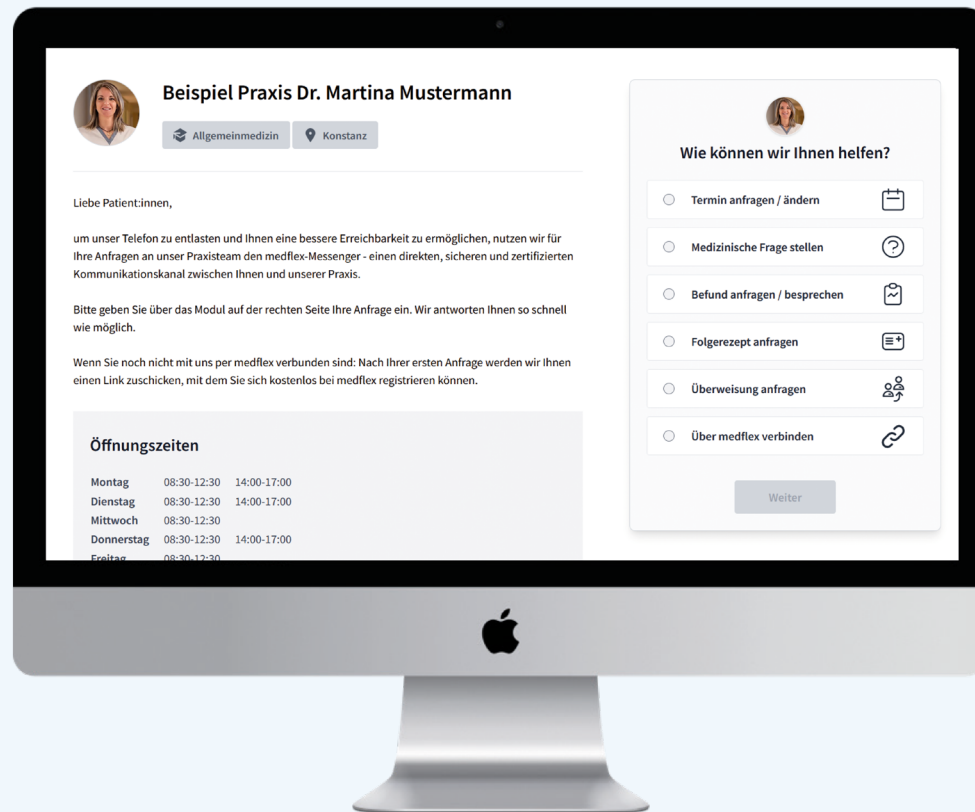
Beispiel Praxis Dr. Martina Mustermann

Allgemeinmedizin Konstanz

Liebe Patient:innen,

um unser Telefon zu entlasten und Ihnen eine bessere Erreichbarkeit zu ermöglichen, nutzen wir für Ihre Anfragen an unser Praxisteam den medflex-Messenger - einen direkten, sicheren und zertifizierten Kommunikationskanal zwischen Ihnen und unserer Praxis.

Bitte geben Sie über das Modul auf der rechten Seite Ihre Anfrage ein. Wir antworten Ihnen so schnell wie möglich.

Wenn Sie noch nicht mit uns per medflex verbunden sind: Nach Ihrer ersten Anfrage werden wir Ihnen einen Link zuschicken, mit dem Sie sich kostenlos bei medflex registrieren können.

Öffnungszeiten

| | | |
|---|---|---|
| Montag | 08:30-12:30 | 14:00-17:00 |
| Dienstag | 08:30-12:30 | 14:00-17:00 |
| Mittwoch | 08:30-12:30 | |
| Donnerstag | 08:30-12:30 | 14:00-17:00 |
| Freitag | 08:30-12:30 | |

Wie können wir Ihnen helfen?

Termin anfragen / ändern

Medizinische Frage stellen

Befund anfragen / besprechen

Folgerezept anfragen

Überweisung anfragen

Über medflex verbinden

Weiter